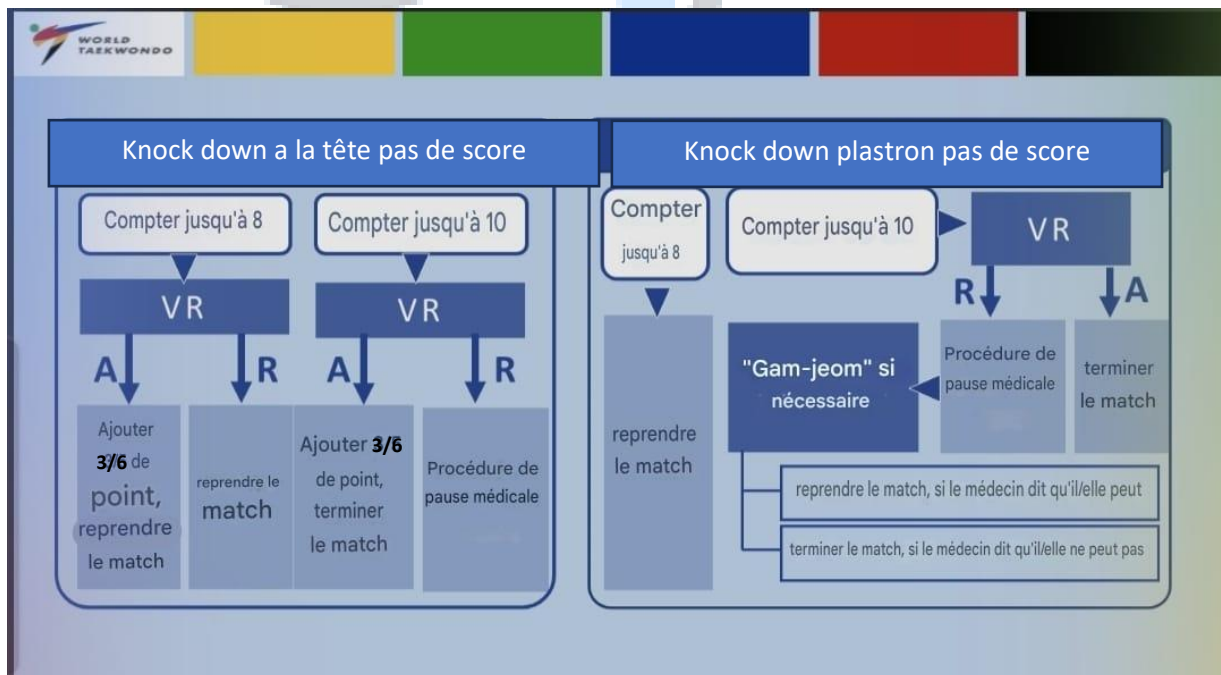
WORLD TAEKWONDO

Knock down a la tête pas de score

Compter jusqu'à 8

VR

A

R

Ajouter 3/6 de point, reprendre le match

reprendre le match

Compter jusqu'à 10

VR

A

R

Ajouter 3/6 de point, terminer le match

Procédure de pause médicale

Knock down plastron pas de score

Compter jusqu'à 8

reprendre le match

Compter jusqu'à 10

VR

R

A

Procédure de pause médicale

terminer le match

"Gam-jeom" si nécessaire

reprendre le match, si le médecin dit qu'il/elle peut

terminer le match, si le médecin dit qu'il/elle ne peut pas